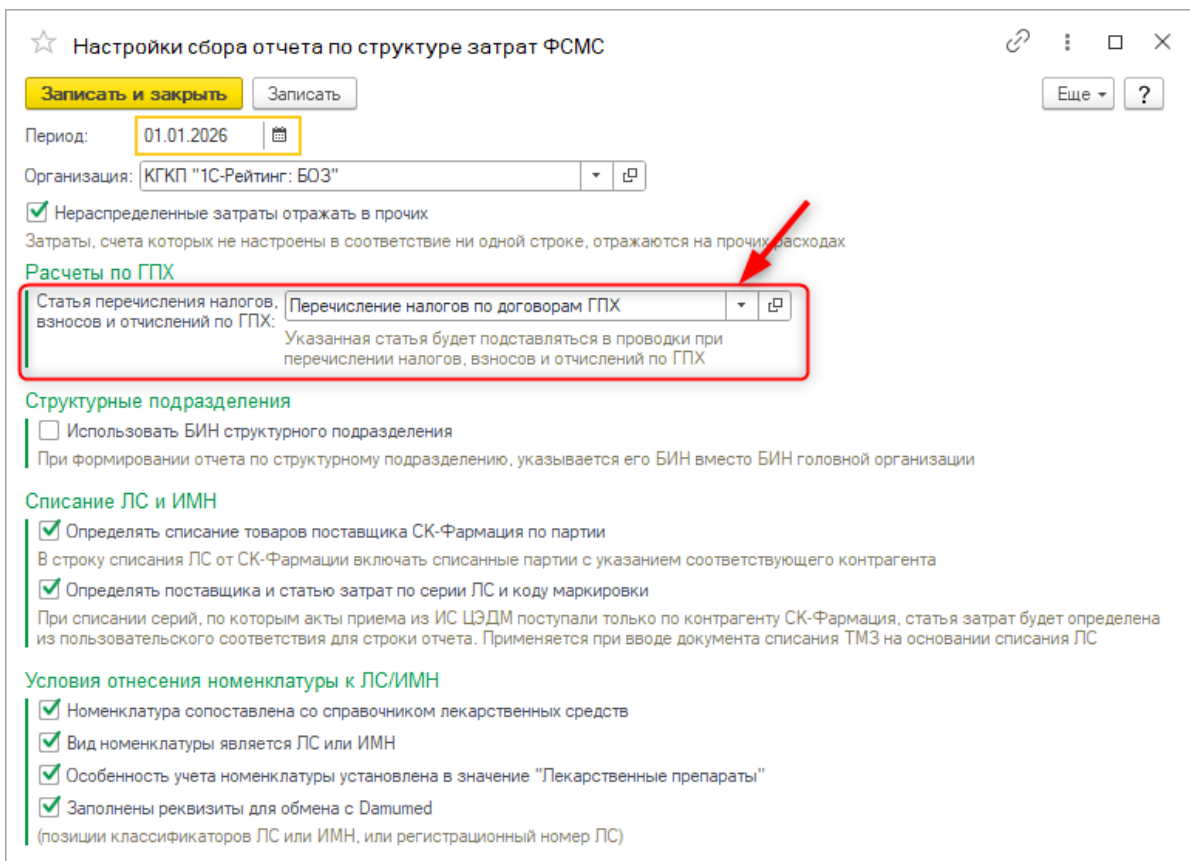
Настройки сбора отчета по структуре затрат ФСМС

Записать и закрыть Записать Еще ?

Период: 01.01.2026

Организация: КГКП "1С-Рейтинг: БОЗ"

Нераспределенные затраты отражать в прочих

Затраты, счета которых не настроены в соответствие ни одной строке, отражаются на прочих расходах

Расчеты по ГПХ

Статья перечисления налогов, взносов и отчислений по ГПХ: Перечисление налогов по договорам ГПХ

Указанная статья будет подставляться в проводки при перечислении налогов, взносов и отчислений по ГПХ

Структурные подразделения

Использовать БИН структурного подразделения

При формировании отчета по структурному подразделению, указывается его БИН вместо БИН головной организации

Списание ЛС и ИМН

Определять списание товаров поставщика СК-Фармация по партии

В строку списания ЛС от СК-Фармации включать списанные партии с указанием соответствующего контрагента

Определять поставщика и статью затрат по серии ЛС и коду маркировки

При списании серий, по которым акты приема из ИС ЦЭДМ поступали только по контрагенту СК-Фармация, статья затрат будет определена из пользовательского соответствия для строки отчета. Применяется при вводе документа списания ТМЗ на основании списания ЛС

Условия отнесения номенклатуры к ЛС/ИМН

Номенклатура сопоставлена со справочником лекарственных средств

Вид номенклатуры является ЛС или ИМН

Особенность учета номенклатуры установлена в значение "Лекарственные препараты"

Заполнены реквизиты для обмена с Damumed

(позиции классификаторов ЛС или ИМН, или регистрационный номер ЛС)